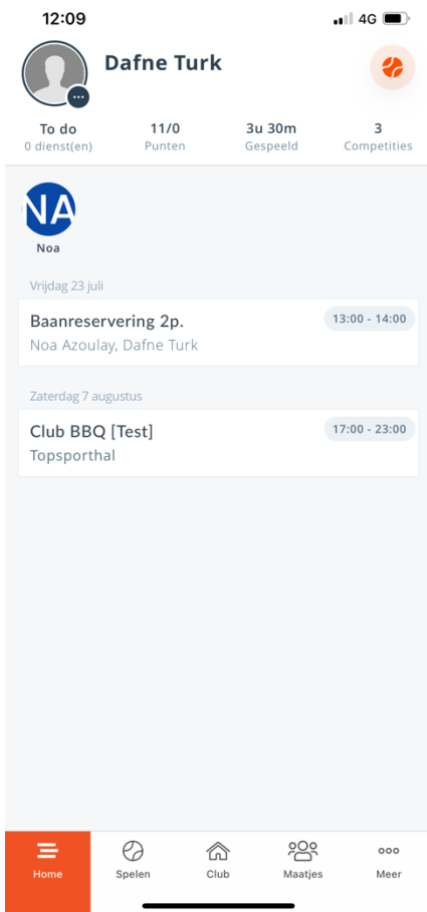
12:09
4G

Dafne Turk

To do
0 dienst(en)

11/0
Punten

3u 30m
Gespeeld

3
Competities

NA
Noa

Vrijdag 23 juli

Baanreservering 2p.
13:00 - 14:00
Noa Azoulay, Dafne Turk

Zaterdag 7 augustus

Club BBQ [Test]
17:00 - 23:00
Topsporthal

Home
Spelen
Club
Maatjes
Meer